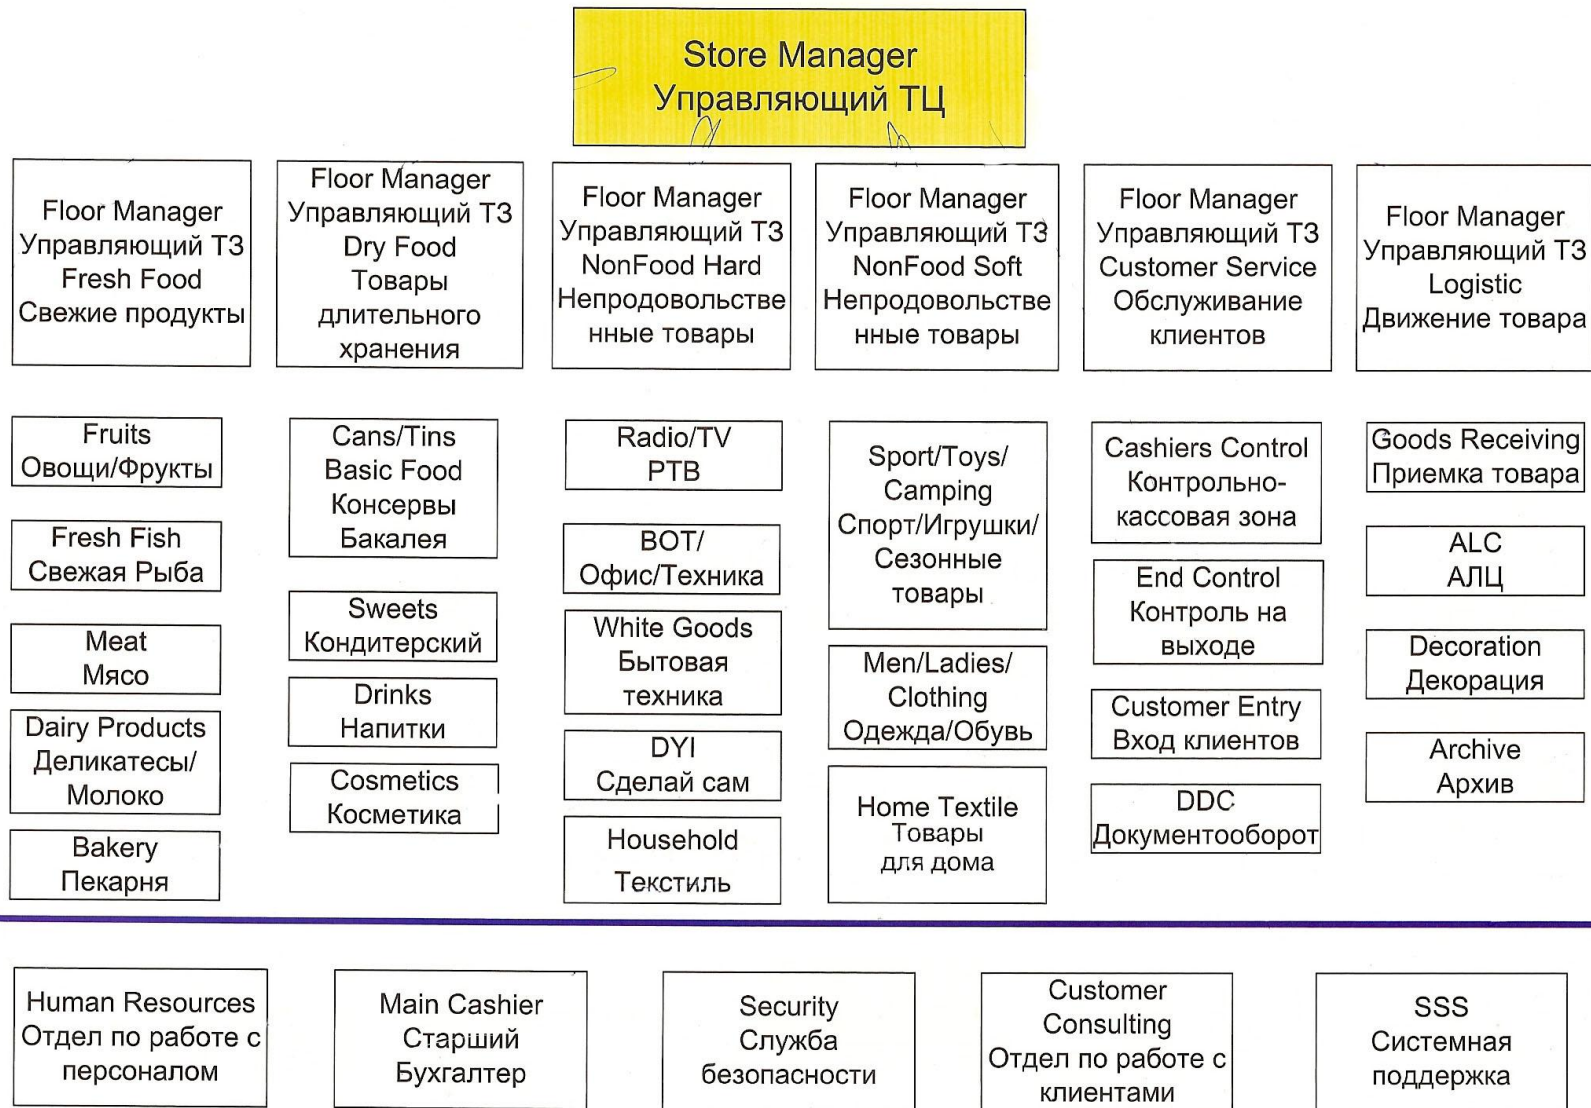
Store Manager
Управляющий ТЦ

Floor Manager
Управляющий ТЗ
Fresh Food
Свежие продукты

Fruits
Овощи/Фрукты

Fresh Fish
Свежая Рыба

Meat
Мясо

Dairy Products
Деликатесы/
Молоко

Bakery
Пекарня

Floor Manager
Управляющий ТЗ
Dry Food
Товары длительного хранения

Cans/Tins
Basic Food
Консервы
Бакалея

Sweets
Кондитерский

Drinks
Напитки

Cosmetics
Косметика

Floor Manager
Управляющий ТЗ
NonFood Hard
Непродовольственные товары

Radio/TV
РТВ

BOT/
Офис/Техника

White Goods
Бытовая техника

DYI
Сделай сам

Household
Текстиль

Floor Manager
Управляющий ТЗ
NonFood Soft
Непродовольственные товары

Sport/Toys/
Camping
Спорт/Игрушки/
Сезонные товары

Men/Ladies/
Clothing
Одежда/Обувь

Home Textile
Товары
для дома

Floor Manager
Управляющий ТЗ
Customer Service
Обслуживание клиентов

Cashiers Control
Контрольно-кассовая зона

End Control
Контроль на выходе

Customer Entry
Вход клиентов

DDC
Документооборот

Floor Manager
Управляющий ТЗ
Logistic
Движение товара

Goods Receiving
Приемка товара

ALC
АЛЦ

Decoration
Декорация

Archive
Архив

Human Resources
Отдел по работе с персоналом

Main Cashier
Старший Бухгалтер

Security
Служба безопасности

Customer Consulting
Отдел по работе с клиентами

SSS
Системная поддержка